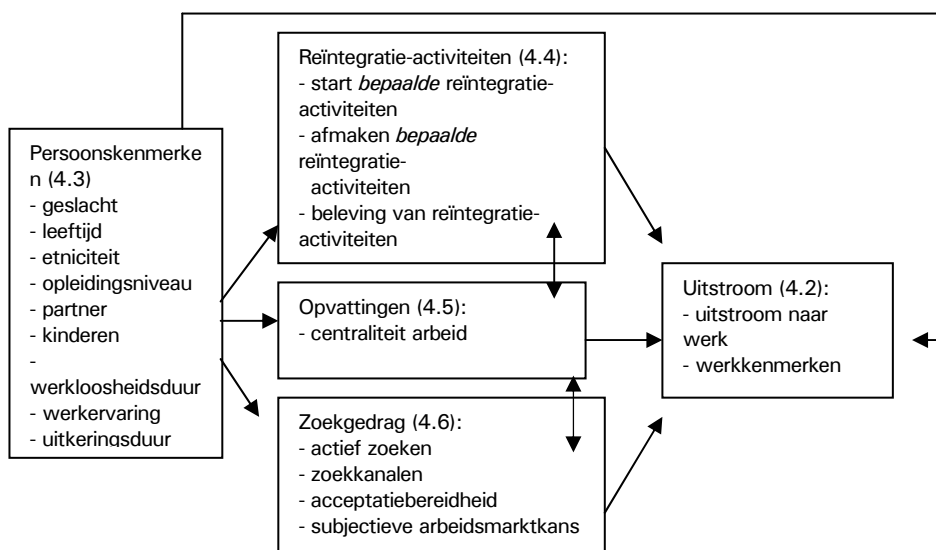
Persoonskenmerken (4.3)
- geslacht
- leeftijd
- etniciteit
- opleidingsniveau
- partner
- kinderen
- werkloosheidsduur
- werkervaring
- uitkeringsduur

Reïntegratie-activiteiten (4.4):
- start *bepaalde* reïntegratie-activiteiten
- afmaken *bepaalde* reïntegratie-activiteiten
- beleving van reïntegratie-activiteiten

Opvattingen (4.5):
- centraliteit arbeid

Zoekgedrag (4.6):
- actief zoeken
- zoekkanalen
- acceptatiebereidheid
- subjectieve arbeidsmarktkans

Uitstroom (4.2):
- uitstroom naar werk
- werkkenmerken